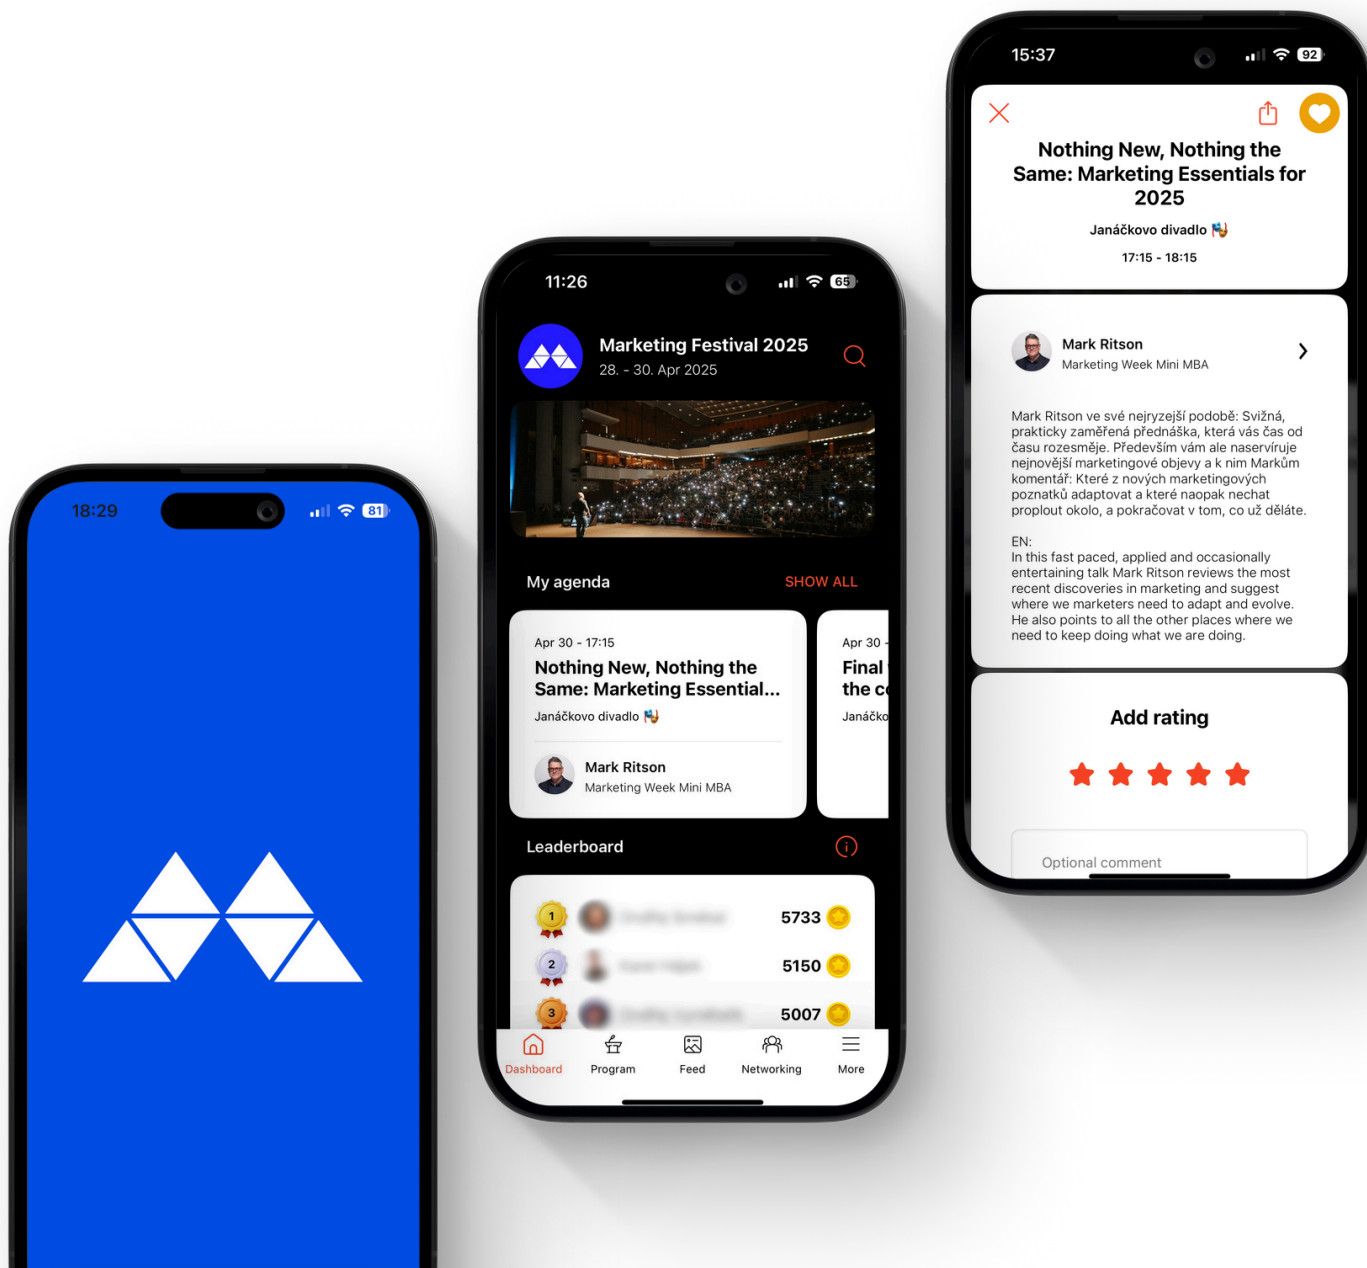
18:29

81

11:26

65

Marketing Festival 2025
28. - 30. Apr 2025

My agenda SHOW ALL

Apr 30 - 17:15
Nothing New, Nothing the Same: Marketing Essential...
Janáčkovo divadlo

Mark Ritson
Marketing Week Mini MBA

Apr 30 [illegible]
Final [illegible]
the c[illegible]
Janáčko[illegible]

Leaderboard

1 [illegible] 5733
2 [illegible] 5150
3 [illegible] 5007

Dashboard Program Feed Networking More

15:37

92

Nothing New, Nothing the Same: Marketing Essentials for 2025

Janáčkovo divadlo

17:15 - 18:15

Mark Ritson
Marketing Week Mini MBA

Mark Ritson ve své nejryzejší podobě: Svižná, prakticky zaměřená přednáška, která vás čas od času rozesměje. Především vám ale naservíruje nejnovější marketingové objevy a k nim Markům komentář: Které z nových marketingových poznatků adaptovat a které naopak nechat proplout okolo, a pokračovat v tom, co už děláte.

EN:
In this fast paced, applied and occasionally entertaining talk Mark Ritson reviews the most recent discoveries in marketing and suggest where we marketers need to adapt and evolve. He also points to all the other places where we need to keep doing what we are doing.

Add rating

Optional comment